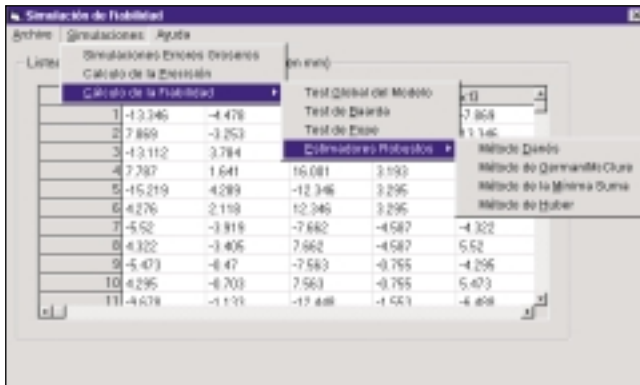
Simulación de Fiabilidad

Archivo   Simulaciones   Ayuda

Simulaciones Errores Groseros
Calculo de la Precisión
Calculo de la Fiabilidad

Test Global del Modelo
Test de Baarda
Test de Pope
Estimadores Robustos

Método Danés
Método de Germann-McClure
Método de la Mínima Suma
Método de Huber

Listado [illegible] (en mm)

| | | | | | |
|---|---|---|---|---|---|
| 1 | -13.346 | -4.478 | | | -7.869 |
| 2 | 7.869 | -3.253 | | | 13.346 |
| 3 | -13.112 | 3.784 | | | |
| 4 | 7.787 | 1.641 | 16.081 | 3.193 | |
| 5 | -15.219 | 4.289 | -12.346 | 3.295 | |
| 6 | 4.276 | 2.118 | 12.346 | 3.295 | |
| 7 | -5.52 | -3.819 | -7.662 | -4.587 | -4.322 |
| 8 | 4.322 | -3.405 | 7.662 | -4.587 | 5.52 |
| 9 | -5.473 | -8.47 | -7.563 | -0.755 | -4.295 |
| 10 | 4.295 | -0.703 | 7.563 | -0.755 | 5.473 |
| 11 | -4.678 | -1.133 | -12.448 | -1.553 | -6.408 |